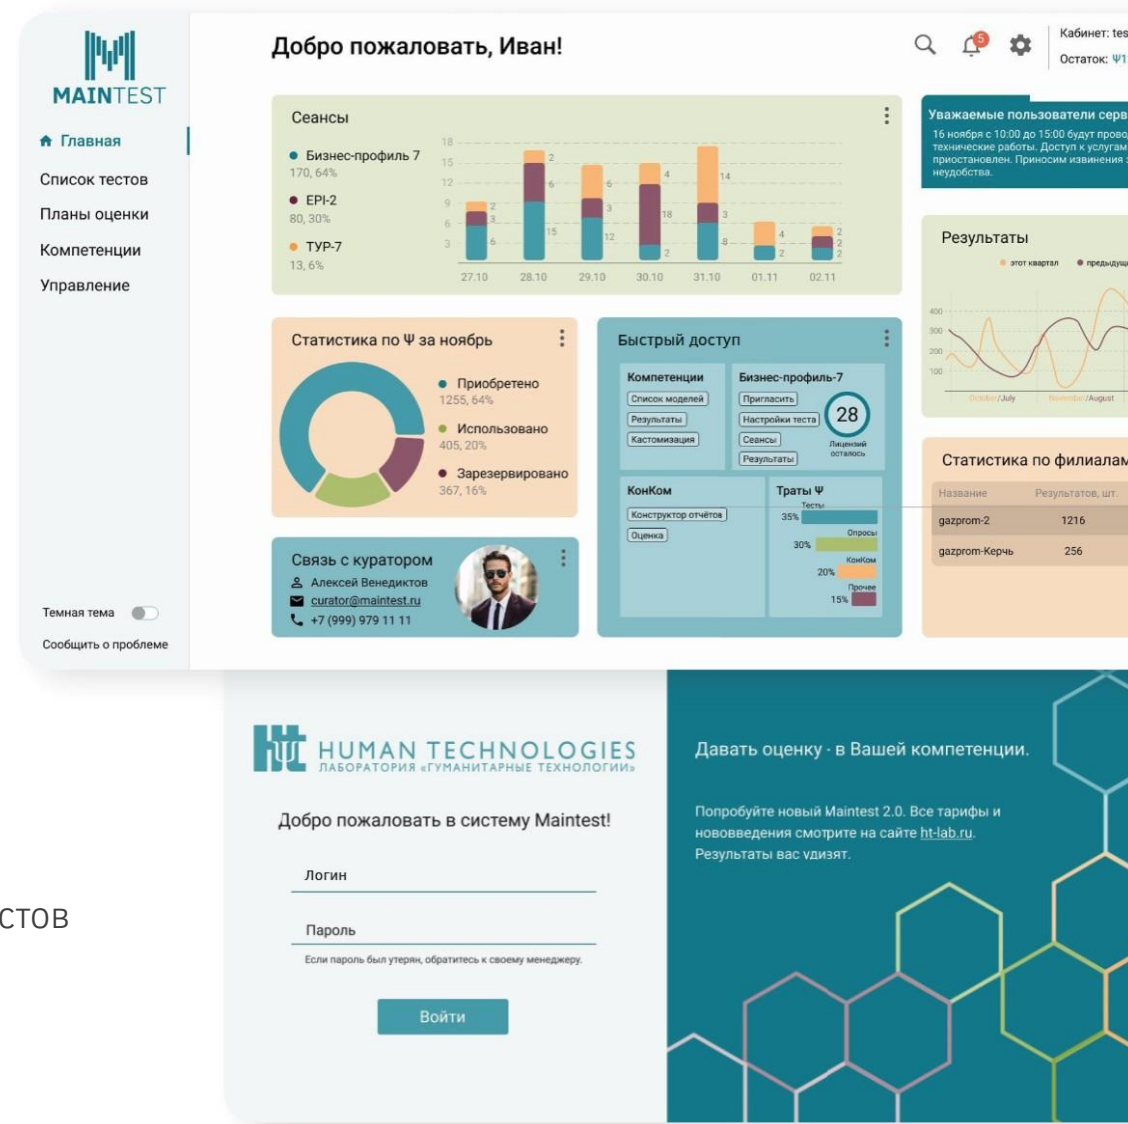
MAINTEST

Главная
Список тестов
Планы оценки
Компетенции
Управление

Темная тема
Сообщить о проблеме

Добро пожаловать, Иван!

Кабинет: tes
Остаток: Ψ1

Сеансы
Бизнес-профиль 7
170, 64%
EPI-2
80, 30%
TYP-7
13, 6%

18
15
12
9
6
3

27.10 28.10 29.10 30.10 31.10 01.11 02.11

Уважаемые пользователи серв
16 ноября с 10:00 до 15:00 будут прово технические работы. Доступ к услугам приостановлен. Приносим извинения неудобства.

Результаты
этот квартал предыдущ
400
300
200
100
October/July November/August

Статистика по Ψ за ноябрь
Приобретено
1255, 64%
Использовано
405, 20%
Зарезервировано
367, 16%

Быстрый доступ
Компетенции
Список моделей
Результаты
Кастомизация
Бизнес-профиль-7
Пригласить
Настройки теста
Сеансы
Результаты
28
Лицензий осталось
КонКом
Конструктор отчётов
Оценка
Траты Ψ
Тесты
35%
Опросы
30%
КонКом
20%
Прочее
15%

Статистика по филиалам
| Название | Результатов, шт. |
|---|---|
| gazprom-2 | 1216 |
| gazprom-Керчь | 256 |

Связь с куратором
Алексей Венедиктов
curator@maintest.ru
+7 (999) 979 11 11

стов

HUMAN TECHNOLOGIES
ЛАБОРАТОРИЯ «ГУМАНИТАРНЫЕ ТЕХНОЛОГИИ»

Добро пожаловать в систему Maintest!
Логин
Пароль
Если пароль был утерян, обратитесь к своему менеджеру.
Войти

Давать оценку - в Вашей компетенции.

Попробуйте новый Maintest 2.0. Все тарифы и нововведения смотрите на сайте ht-lab.ru. Результаты вас удивят.